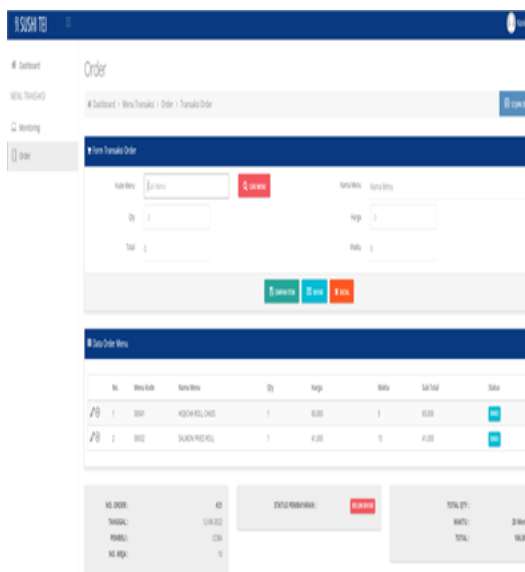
SUSHI TEI

Dashboard

MENU TRANSAKSI

Monitoring

Order

Order

Dashboard / Menu Transaksi / Order / Transaksi Order

Form Transaksi Order

Kode Menu

Cari Menu

Nama Menu

Nama Menu

Qty

1

Harga

1

Total

Waktu

Data Order Menu

| | No. | Menu Kode | Nama Menu | Qty | Harga | Waktu | Sub Total | Status |
|---|---|---|---|---|---|---|---|---|
| | 1 | 0041 | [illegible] ROLL CHEES | 1 | 65.000 | 5 | 65.000 | |
| | 2 | 0032 | SALMON FRIED ROLL | 1 | 41.000 | 15 | 41.000 | |

NO. ORDER:

TANGGAL:

PEMBELI:

NO. MEJA:

STATUS PEMBAYARAN:

TOTAL QTY:

WAKTU:

TOTAL: